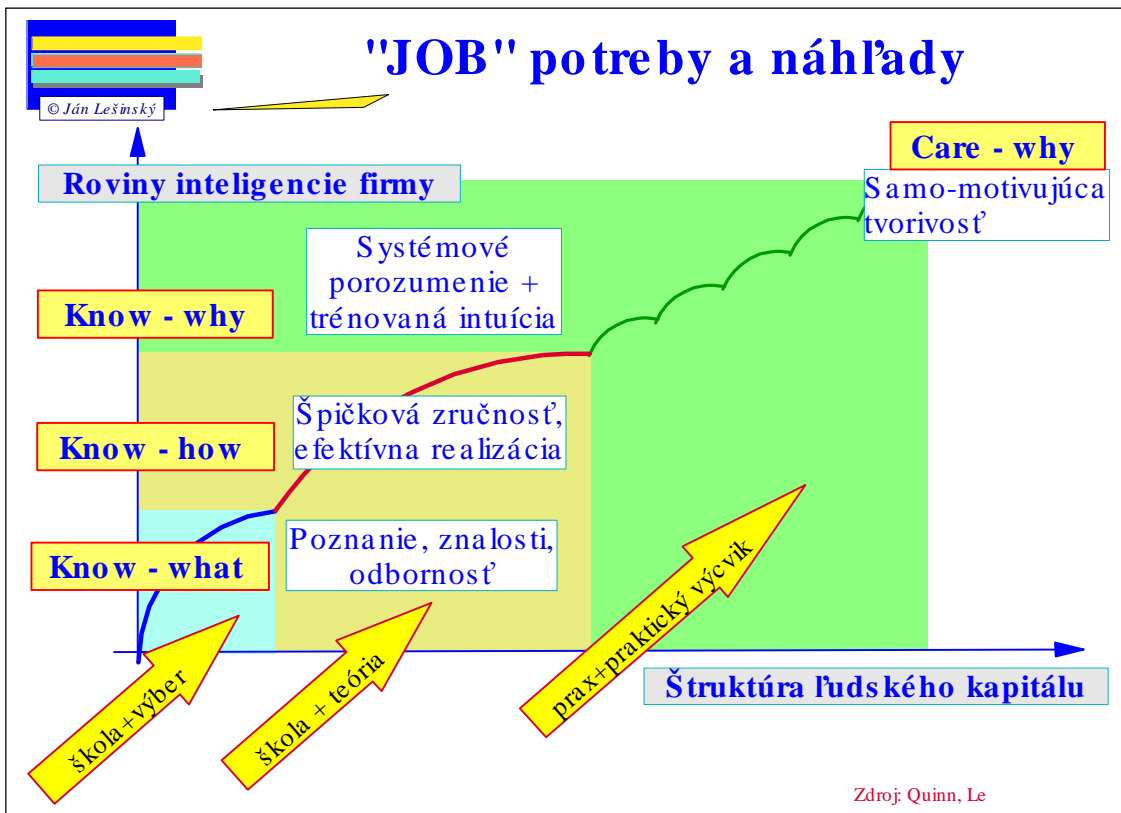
© Ján Lešinský

"JOB" potreby a náhľady

Care - why

Roviny inteligencie firmy

Samo-motivujúca tvorivosť

Systémové porozumenie + trénovaná intuícia

Know - why

Špičková zručnosť, efektívna realizácia

Know - how

Poznanie, znalosti, odbornosť

Know - what

Štruktúra ľudského kapitálu

škola+výber

škola + teória

prax+praktický výcvik

Zdroj: Quinn, Le